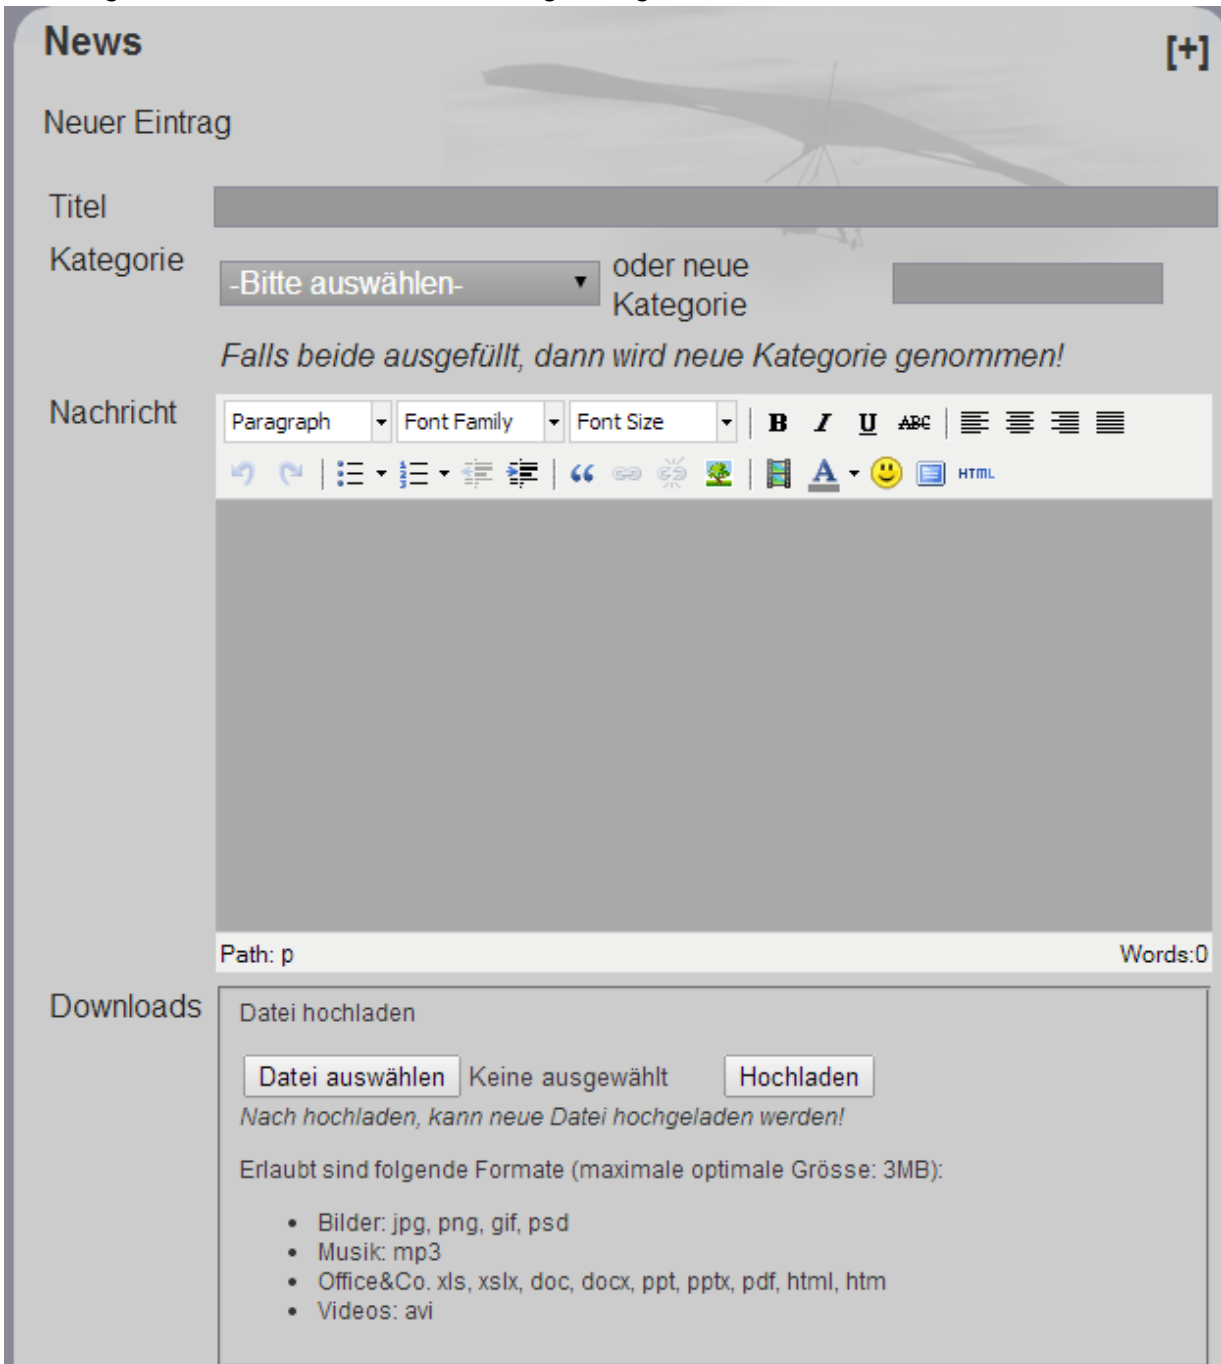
News

[+]

Neuer Eintrag

Titel

Kategorie

-Bitte auswählen-

oder neue Kategorie

Falls beide ausgefüllt, dann wird neue Kategorie genommen!

Nachricht

Paragraph

Font Family

Font Size

B I U ABC

HTML

Path: p

Words:0

Downloads

Datei hochladen

Datei auswählen

Keine ausgewählt

Hochladen

Nach hochladen, kann neue Datei hochgeladen werden!

Erlaubt sind folgende Formate (maximale optimale Grösse: 3MB):

- Bilder: jpg, png, gif, psd
- Musik: mp3
- Office&Co. xls, xslx, doc, docx, ppt, pptx, pdf, html, htm
- Videos: avi